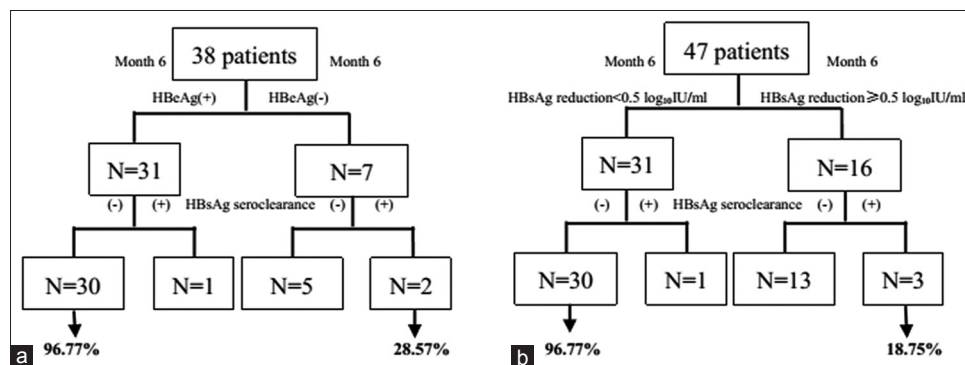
38 patients

Month 6

Month 6

HBeAg(+)

HBeAg(-)

N=31

N=7

(-)

(+)

HBsAg seroclearance

(-)

(+)

N=30

N=1

N=5

N=2

96.77%

28.57%

a

47 patients

Month 6

Month 6

HBsAg reduction<0.5 $\log_{10}$IU/ml

HBsAg reduction≥0.5 $\log_{10}$IU/ml

N=31

N=16

(-)

(+)

HBsAg seroclearance

(-)

(+)

N=30

N=1

N=13

N=3

96.77%

18.75%

b